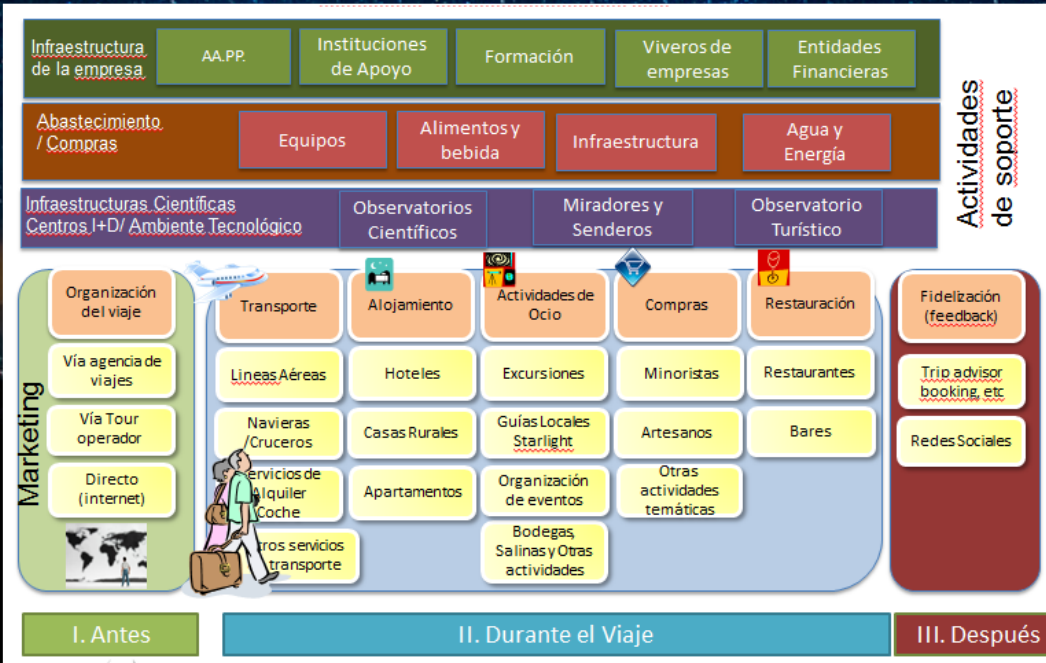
Infraestructura de la empresa

AA.PP.

Instituciones de Apoyo

Formación

Viveros de empresas

Entidades Financieras

Abastecimiento / Compras

Equipos

Alimentos y bebida

Infraestructura

Agua y Energía

Infraestructuras Científicas Centros I+D/ Ambiente Tecnológico

Observatorios Científicos

Miradores y Senderos

Observatorio Turístico

Actividades de soporte

Marketing

Organización del viaje

Vía agencia de viajes

Vía Tour operador

Directo (internet)

Transporte

Lineas Aéreas

Navieras /Cruceros

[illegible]ervicios de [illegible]lquiler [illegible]Coche

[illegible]tros servicios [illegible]transporte

Alojamiento

Hoteles

Casas Rurales

Apartamentos

Actividades de Ocio

Excursiones

Guías Locales Starlight

Organización de eventos

Bodegas, Salinas y Otras actividades

Compras

Minoristas

Artesanos

Otras actividades temáticas

Restauración

Restaurantes

Bares

Fidelización (feedback)

Trip advisor booking, etc

Redes Sociales

I. Antes

II. Durante el Viaje

III. Después